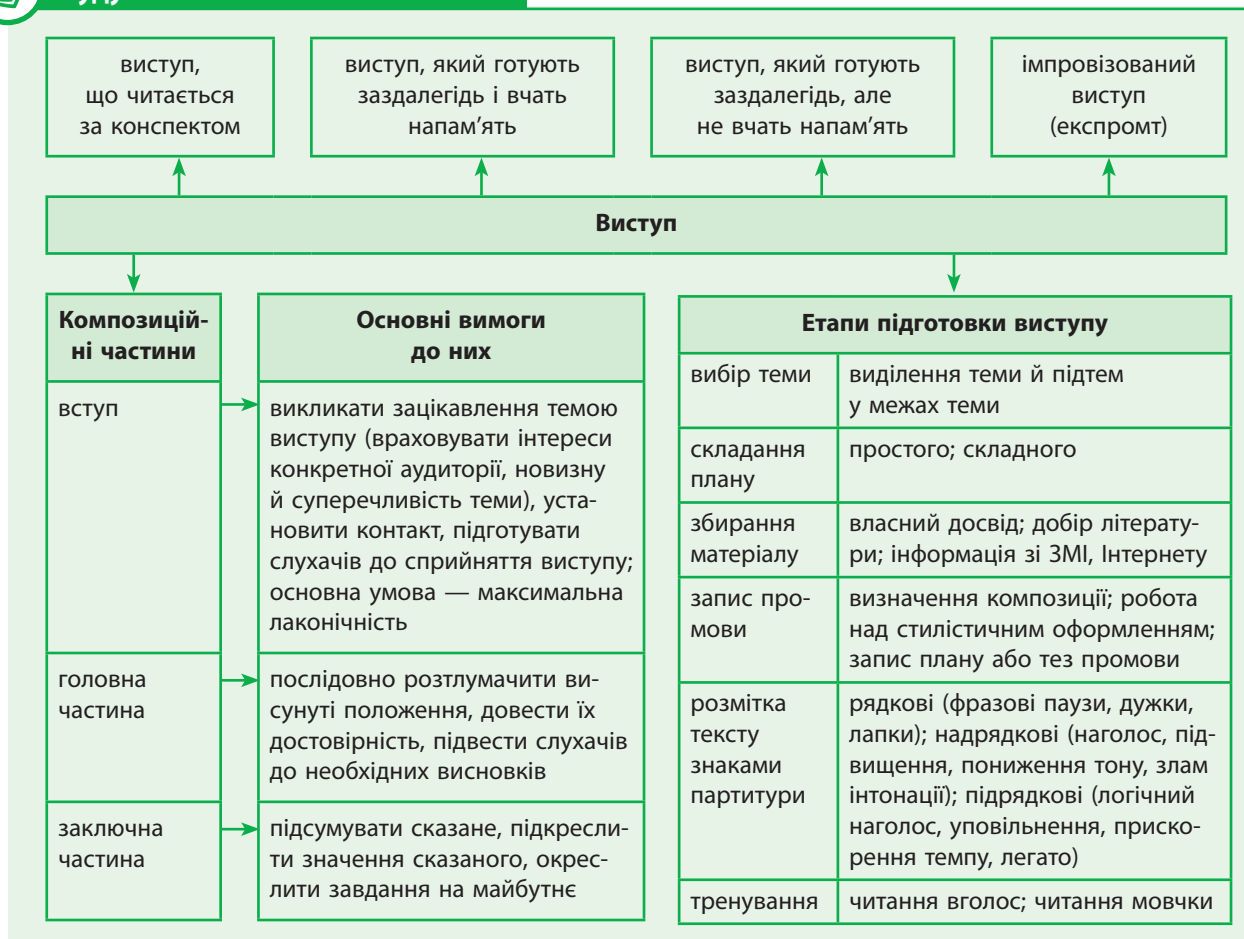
виступ, що читається за конспектом

виступ, який готують заздалегідь і вчать напам'ять

виступ, який готують заздалегідь, але не вчать напам'ять

імпровізований виступ (експромт)

**Виступ**

| Композиційні частини | Основні вимоги до них |
|---|---|
| вступ | викликати зацікавлення темою виступу (враховувати інтереси конкретної аудиторії, новизну й суперечливість теми), установити контакт, підготувати слухачів до сприйняття виступу; основна умова — максимальна лаконічність |
| головна частина | послідовно розтлумачити висунуті положення, довести їх достовірність, підвести слухачів до необхідних висновків |
| заключна частина | підсумувати сказане, підкреслити значення сказаного, окреслити завдання на майбутнє |

| Етапи підготовки виступу | |
|---|---|
| вибір теми | виділення теми й підтем у межах теми |
| складання плану | простого; складного |
| збирання матеріалу | власний досвід; добір літератури; інформація зі ЗМІ, Інтернету |
| запис промови | визначення композиції; робота над стилістичним оформленням; запис плану або тез промови |
| розмітка тексту знаками партитури | рядкові (фразові паузи, дужки, лапки); надрядкові (наголос, підвищення, пониження тону, злам інтонації); підрядкові (логічний наголос, уповільнення, прискорення темпу, легато) |
| тренування | читання вголос; читання мовчки |